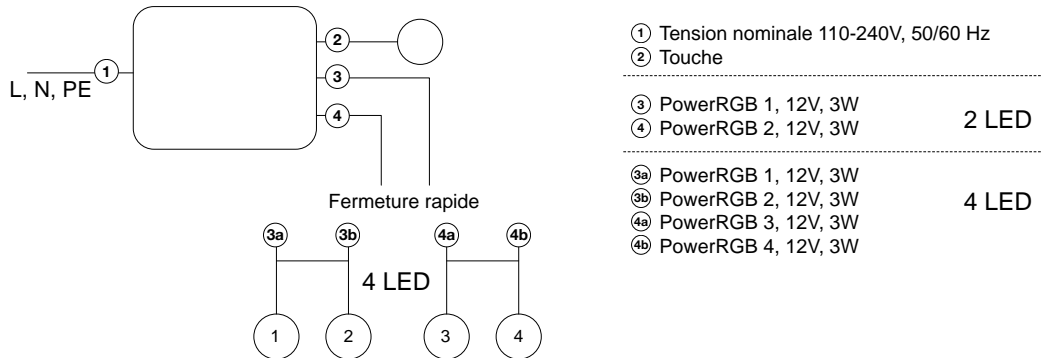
L, N, PE ①
②
③
④
Fermeture rapide
3a 3b 4a 4b
4 LED
1 2 3 4

① Tension nominale 110-240V, 50/60 Hz
② Touche

③ PowerRGB 1, 12V, 3W
④ PowerRGB 2, 12V, 3W
2 LED

3a PowerRGB 1, 12V, 3W
3b PowerRGB 2, 12V, 3W
4a PowerRGB 3, 12V, 3W
4b PowerRGB 4, 12V, 3W
4 LED